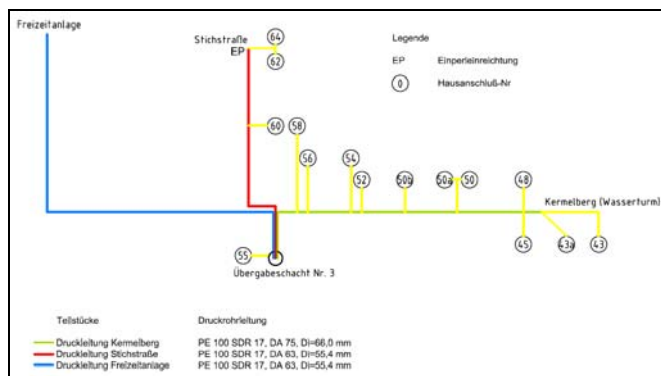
Freizeitanlage

Stichstraße
EP

64
62

Legende

EP Einperleinreichtung

0 Hausanschluß-Nr

60 58

56

54

52

50b

50a 50

48

Kermelberg (Wasserturm)

45

43a

43

55

Übergabeschacht Nr. 3

Teilstücke

Druckrohrleitung

Druckleitung Kermelberg PE 100 SDR 17, DA 75, Di=66,0 mm
Druckleitung Stichstraße PE 100 SDR 17, DA 63, Di=55,4 mm
Druckleitung Freizeitanlage PE 100 SDR 17, DA 63, Di=55,4 mm